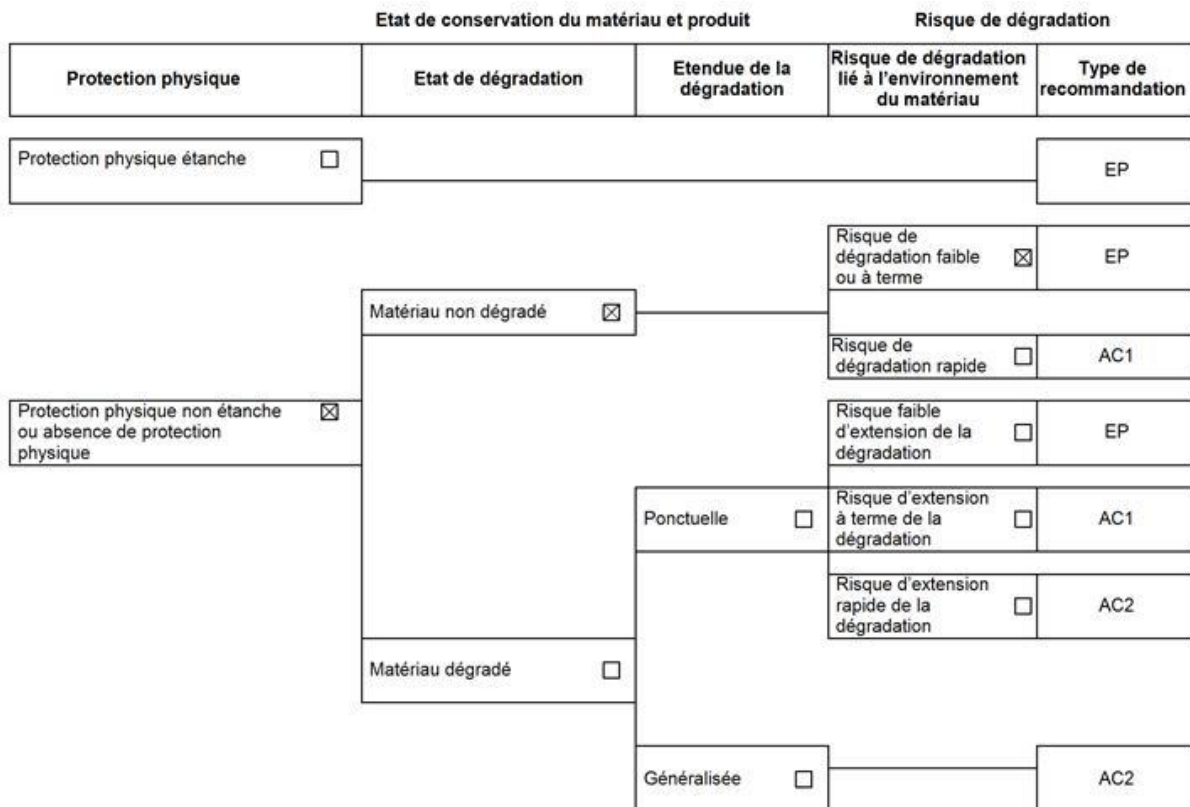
Etat de conservation du matériau et produit

Risque de dégradation

Protection physique

Etat de dégradation

Etendue de la dégradation

Risque de dégradation lié à l'environnement du matériau

Type de recommandation

Protection physique étanche ☐

EP

Risque de dégradation faible ou à terme ☒

EP

Matériau non dégradé ☒

Risque de dégradation rapide ☐

AC1

Protection physique non étanche ou absence de protection physique ☒

Risque faible d'extension de la dégradation ☐

EP

Ponctuelle ☐

Risque d'extension à terme de la dégradation ☐

AC1

Risque d'extension rapide de la dégradation ☐

AC2

Matériau dégradé ☐

Généralisée ☐

AC2